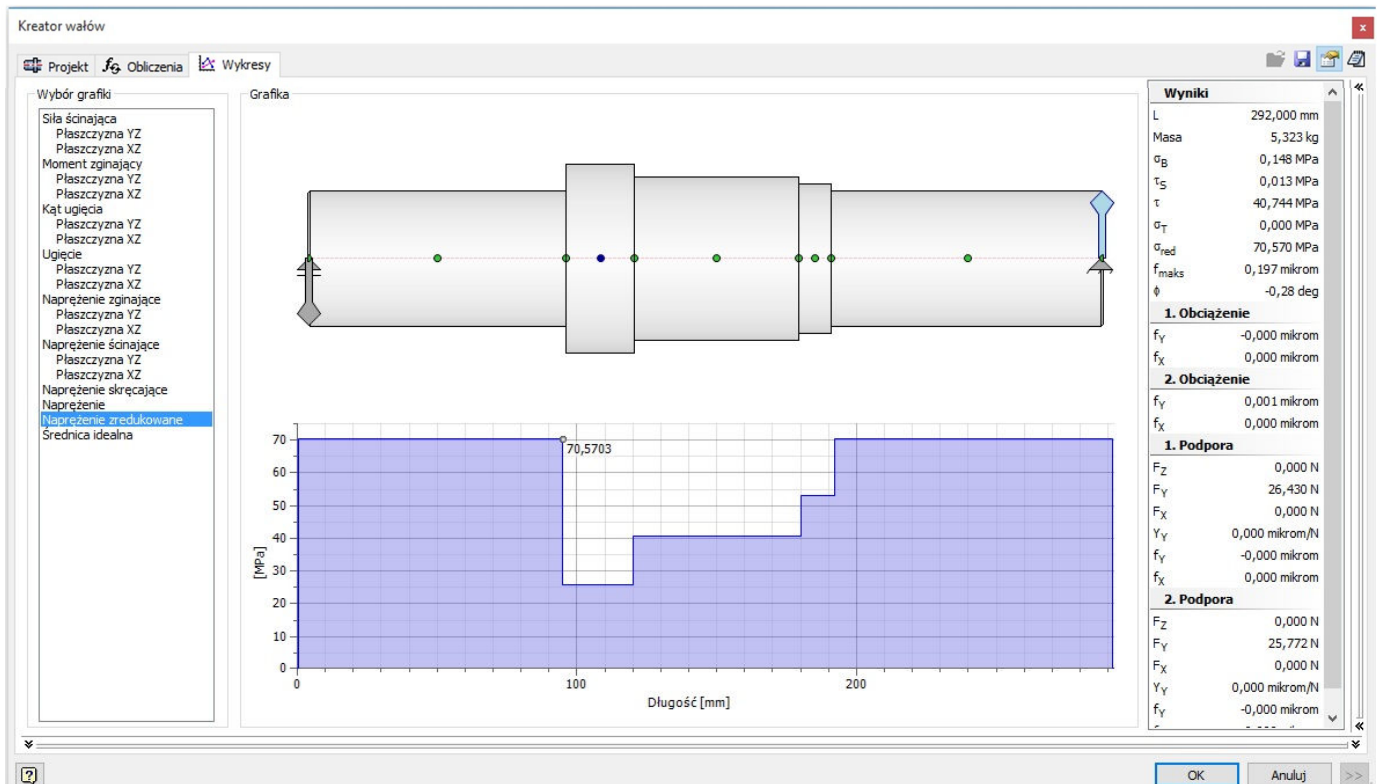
Kreator wałów

Projekt Obliczenia Wykresy

Wybór grafiki
Siła ścinająca
Płaszczyzna YZ
Płaszczyzna XZ
Moment zginający
Płaszczyzna YZ
Płaszczyzna XZ
Kąt ugięcia
Płaszczyzna YZ
Płaszczyzna XZ
Ugięcie
Płaszczyzna YZ
Płaszczyzna XZ
Naprężenie zginające
Płaszczyzna YZ
Płaszczyzna XZ
Naprężenie ścinające
Płaszczyzna YZ
Płaszczyzna XZ
Naprężenie skręcające
Naprężenie
Naprężenie zredukowane
Średnica idealna

Grafika

70,5703

70
60
50
40
30
20
10
0
[MPa]
0
100
200
Długość [mm]

| Wyniki | |
|---|---|
| L | 292,000 mm |
| Masa | 5,323 kg |
| $\sigma_B$ | 0,148 MPa |
| $\tau_S$ | 0,013 MPa |
| $\tau$ | 40,744 MPa |
| $\sigma_T$ | 0,000 MPa |
| $\sigma_{red}$ | 70,570 MPa |
| $f_{maks}$ | 0,197 mikrom |
| $\phi$ | -0,28 deg |
| **1. Obciążenie** | |
| $f_Y$ | -0,000 mikrom |
| $f_X$ | 0,000 mikrom |
| **2. Obciążenie** | |
| $f_Y$ | 0,001 mikrom |
| $f_X$ | 0,000 mikrom |
| **1. Podpora** | |
| $F_Z$ | 0,000 N |
| $F_Y$ | 26,430 N |
| $F_X$ | 0,000 N |
| $Y_Y$ | 0,000 mikrom/N |
| $f_Y$ | -0,000 mikrom |
| $f_X$ | 0,000 mikrom |
| **2. Podpora** | |
| $F_Z$ | 0,000 N |
| $F_Y$ | 25,772 N |
| $F_X$ | 0,000 N |
| $Y_Y$ | 0,000 mikrom/N |
| $f_Y$ | -0,000 mikrom |
| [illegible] | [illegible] |

OK Anuluj >>